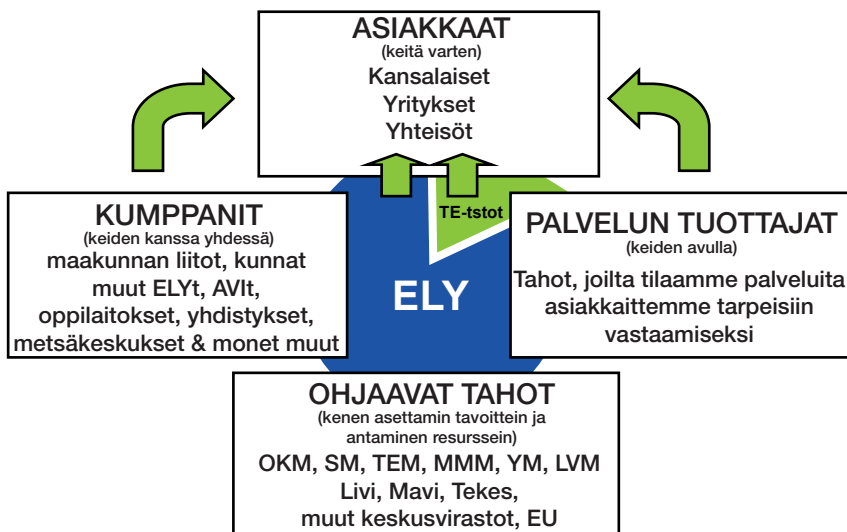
ASIAKKAAT
(keitä varten)
Kansalaiset
Yritykset
Yhteisöt

KUMPPANIT
(keiden kanssa yhdessä)
maakunnan liitot, kunnat
muut ELYt, AVIt,
oppilaitokset, yhdistykset,
metsäkeskukset & monet muut

TE-tstot

ELY

PALVELUN TUOTTAJAT
(keiden avulla)
Tahot, joilta tilaamme palveluita
asiakkaittemme tarpeisiin
vastaamiseksi

OHJAAVAT TAHOT
(kenen asettamin tavoittein ja
antaminen resurssein)
OKM, SM, TEM, MMM, YM, LVM
Livi, Mavi, Tekes,
muut keskusvirastot, EU